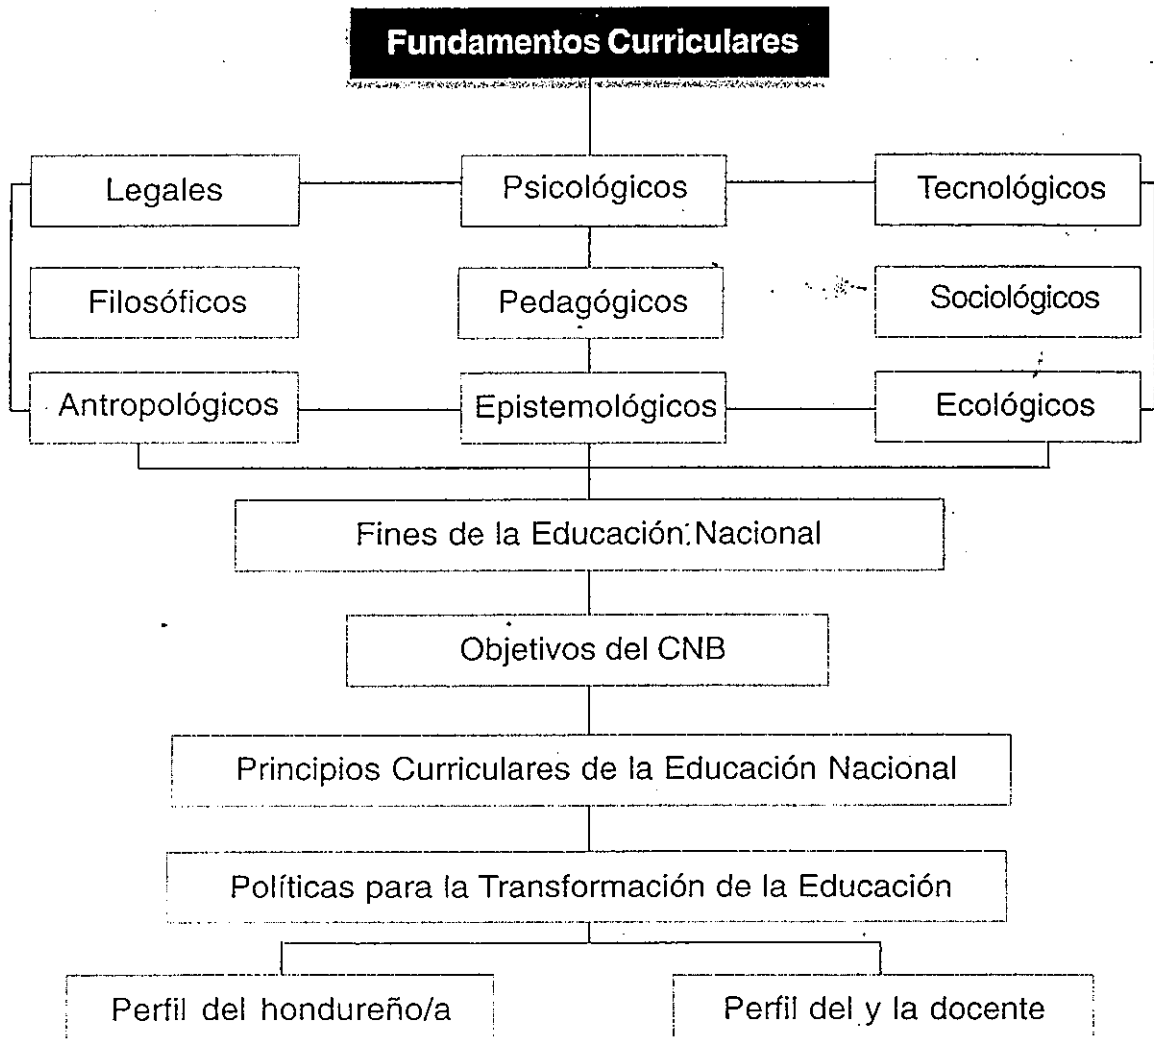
Fundamentos Curriculares

Legales

Psicológicos

Tecnológicos

Filosóficos

Pedagógicos

Sociológicos

Antropológicos

Epistemológicos

Ecológicos

Fines de la Educación Nacional

Objetivos del CNB

Principios Curriculares de la Educación Nacional

Políticas para la Transformación de la Educación

Perfil del hondureño/a

Perfil del y la docente